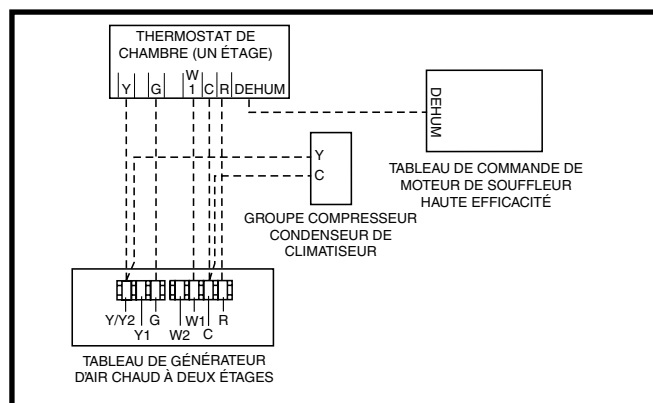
THERMOSTAT DE CHAMBRE (UN ÉTAGE)

Y G W 1 C R DEHUM

DEHUM

TABLEAU DE COMMANDE DE MOTEUR DE SOUFFLEUR HAUTE EFFICACITÉ

Y
C

GROUPE COMPRESSEUR CONDENSEUR DE CLIMATISEUR

Y/Y2 G W1 R
Y1 W2 C

TABLEAU DE GÉNÉRATEUR D'AIR CHAUD À DEUX ÉTAGES